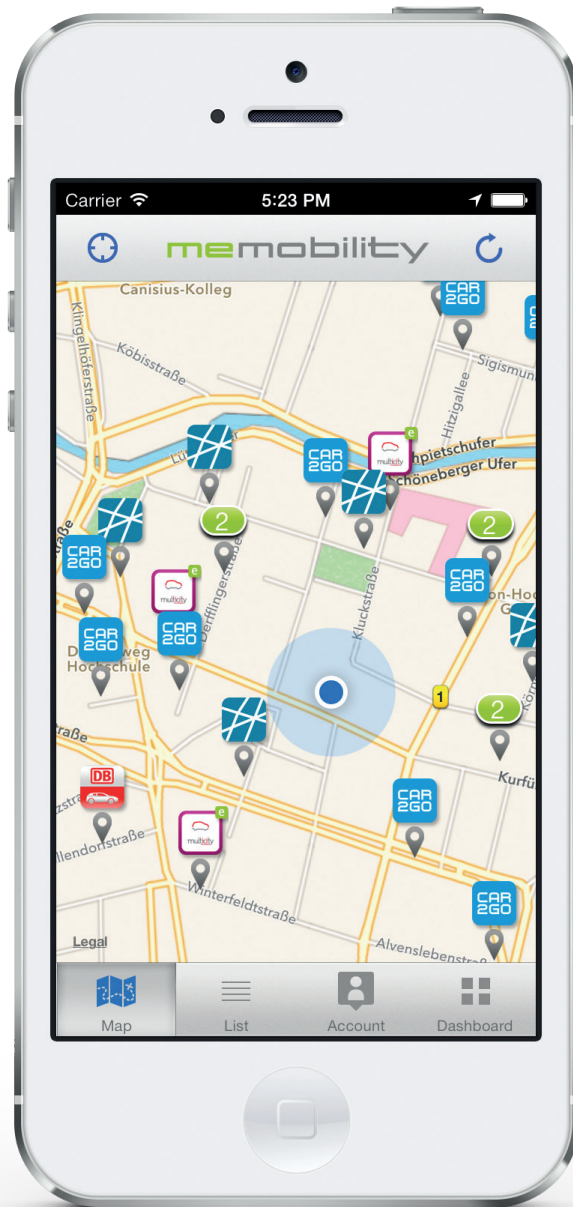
Carrier 5:23 PM

memobility

Canisius-Kolleg

Klingelhöferstraße

Köbisstraße

Sigismun

Hitzigallee

CAR2GO

CAR2GO

multicity

e

Reichpietschufer

Schöneberger Ufer

2

2

Derfflingerstraße

CAR2GO

CAR2GO

multicity

e

CAR2GO

CAR2GO

Dennewitz weg Hochschule

Kluckstraße

1

2

Straße

Kurfü

DB

CAR2GO

Nollendorfstraße

multicity

e

Winterfeldtstraße

CAR2GO

Legal

Alvenslebenstr

Map

List

Account

Dashboard